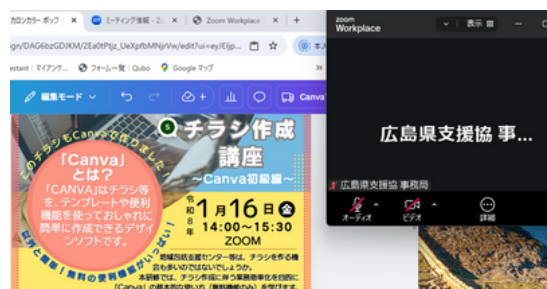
カロンカラー ポップ | ミーティング情報 - Zo | Zoom Workplace | +

gn/DAG6bzGDJKM/2Ea0tPjz_UeXpfbMNjrVw/edit?ui=eyJEIjp...

stant | マイアンケ... | フォーム一覧 | Qubo | Google マップ

編集モード

Canva

このチラシもCanvaで作りました！

チラシ作成講座

～Canva初級編～

「Canva」とは？

「CANVA」はチラシ等を、テンプレートや便利機能を使っておしゃれに簡単に作成できるデザインソフトです。

令和8年

1月16日 金

14:00～15:30

ZOOM

地域団体支援センター様は、チラシを作る機会も多いのではないでしょうか。

本研修では、チラシ作成に伴う業務効率化を目的に「Canva」の基本的な使い方（無料機能のみ）を学びます。

zoom Workplace

表示

広島県支援協 事...

広島県支援協 事務局

オーディオ

ビデオ

詳細